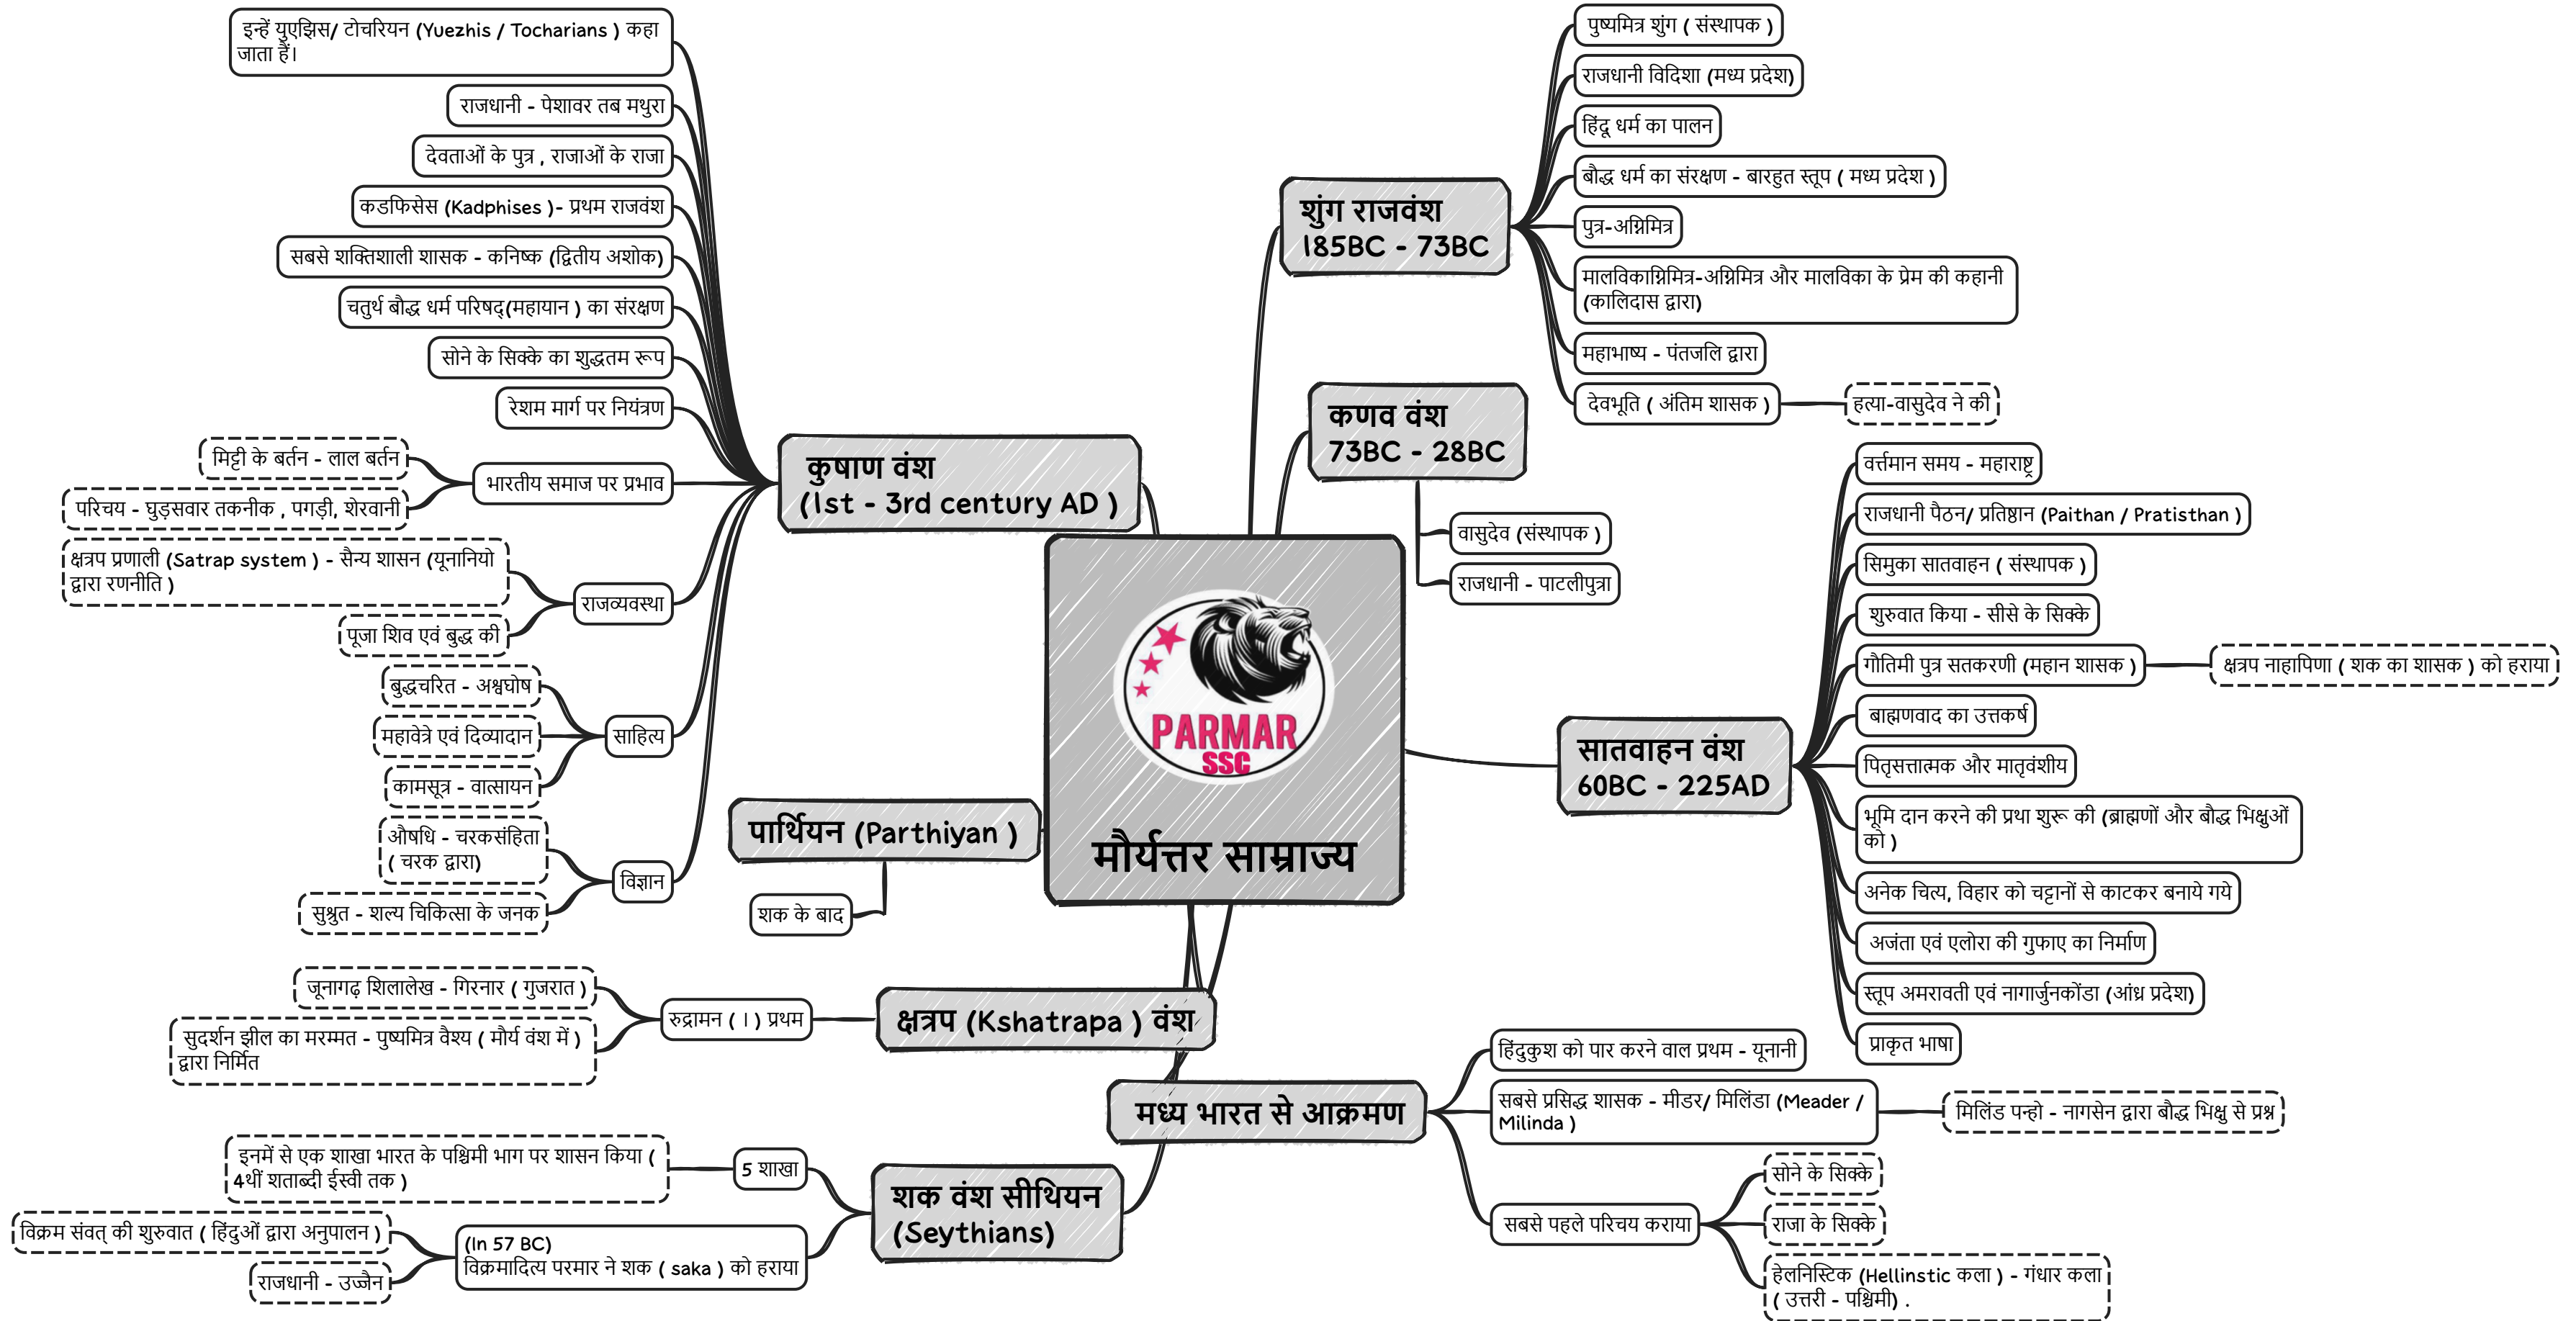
PARMAR SSC

मौर्यत्तर साम्राज्य

शुंग राजवंश
185BC - 73BC

पुष्यमित्र शुंग ( संस्थापक )
राजधानी विदिशा (मध्य प्रदेश)
हिंदू धर्म का पालन
बौद्ध धर्म का संरक्षण - बारहुत स्तूप ( मध्य प्रदेश )
पुत्र-अग्निमित्र
मालविकाग्निमित्र-अग्निमित्र और मालविका के प्रेम की कहानी (कालिदास द्वारा)
महाभाष्य - पंतजलि द्वारा
देवभूति ( अंतिम शासक )
हत्या-वासुदेव ने की

कणव वंश
73BC - 28BC

वासुदेव (संस्थापक )
राजधानी - पाटलीपुत्रा

सातवाहन वंश
60BC - 225AD

वर्तमान समय - महाराष्ट्र
राजधानी पैठन/ प्रतिष्ठान (Paithan / Pratisthan )
सिमुका सातवाहन ( संस्थापक )
शुरुवात किया - सीसे के सिक्के
गौतिमी पुत्र सतकरणी (महान शासक )
क्षत्रप नाहापिणा ( शक का शासक ) को हराया
बाह्मणवाद का उत्तकर्ष
पितृसत्तात्मक और मातृवंशीय
भूमि दान करने की प्रथा शुरू की (ब्राह्मणों और बौद्ध भिक्षुओं को )
अनेक चित्य, विहार को चट्टानों से काटकर बनाये गये
अजंता एवं एलोरा की गुफाए का निर्माण
स्तूप अमरावती एवं नागार्जुनकोंडा (आंध्र प्रदेश)
प्राकृत भाषा

कुषाण वंश
(1st - 3rd century AD )

इन्हें युएझिस/ टोचरियन (Yuezhis / Tocharians ) कहा जाता हैं।
राजधानी - पेशावर तब मथुरा
देवताओं के पुत्र , राजाओं के राजा
कडफिसेस (Kadphises )- प्रथम राजवंश
सबसे शक्तिशाली शासक - कनिष्क (द्वितीय अशोक)
चतुर्थ बौद्ध धर्म परिषद्(महायान ) का संरक्षण
सोने के सिक्के का शुद्धतम रूप
रेशम मार्ग पर नियंत्रण
भारतीय समाज पर प्रभाव
मिट्टी के बर्तन - लाल बर्तन
परिचय - घुड़सवार तकनीक , पगड़ी, शेरवानी
राजव्यवस्था
क्षत्रप प्रणाली (Satrap system ) - सैन्य शासन (यूनानियो द्वारा रणनीति )
पूजा शिव एवं बुद्ध की
साहित्य
बुद्धचरित - अश्वघोष
महावेत्रे एवं दिव्यादान
कामसूत्र - वात्सायन
विज्ञान
औषधि - चरकसंहिता ( चरक द्वारा)
सुश्रुत - शल्य चिकित्सा के जनक

पार्थियन (Parthiyan )
शक के बाद

क्षत्रप (Kshatrapa ) वंश
रुद्रामन ( I ) प्रथम
जूनागढ़ शिलालेख - गिरनार ( गुजरात )
सुदर्शन झील का मरम्मत - पुष्यमित्र वैश्य ( मौर्य वंश में ) द्वारा निर्मित

मध्य भारत से आक्रमण
हिंदुकुश को पार करने वाल प्रथम - यूनानी
सबसे प्रसिद्ध शासक - मीडर/ मिलिंडा (Meader / Milinda )
मिलिंड पन्हो - नागसेन द्वारा बौद्ध भिक्षु से प्रश्न
सबसे पहले परिचय कराया
सोने के सिक्के
राजा के सिक्के
हेलनिस्टिक (Hellinstic कला ) - गंधार कला ( उत्तरी - पश्चिमी) .

शक वंश सीथियन (Seythians)
5 शाखा
इनमें से एक शाखा भारत के पश्चिमी भाग पर शासन किया ( 4थीं शताब्दी ईस्वी तक )
(In 57 BC)
विक्रमादित्य परमार ने शक ( saka ) को हराया
विक्रम संवत् की शुरुवात ( हिंदुओं द्वारा अनुपालन )
राजधानी - उज्जैन